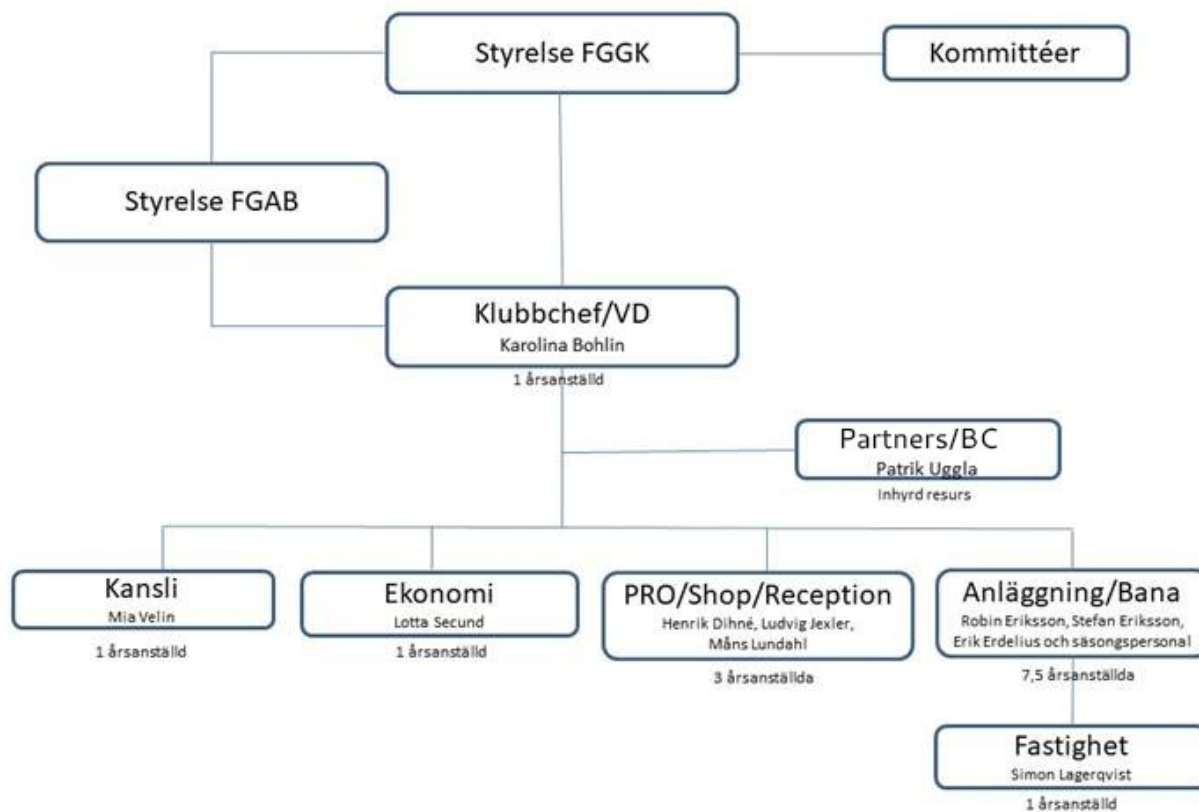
Styrelse FGGK

Kommittéer

Styrelse FGAB

Klubbchef/VD
Karolina Bohlin
1 årsanställd

Partners/BC
Patrik Uggla
Inhyrd resurs

Kansli
Mia Velin
1 årsanställd

Ekonomi
Lotta Secund
1 årsanställd

PRO/Shop/Reception
Henrik Dihné, Ludvig Jexler, Måns Lundahl
3 årsanställda

Anläggning/Bana
Robin Eriksson, Stefan Eriksson, Erik Erdelius och säsongspersonal
7,5 årsanställda

Fastighet
Simon Lagerqvist
1 årsanställd